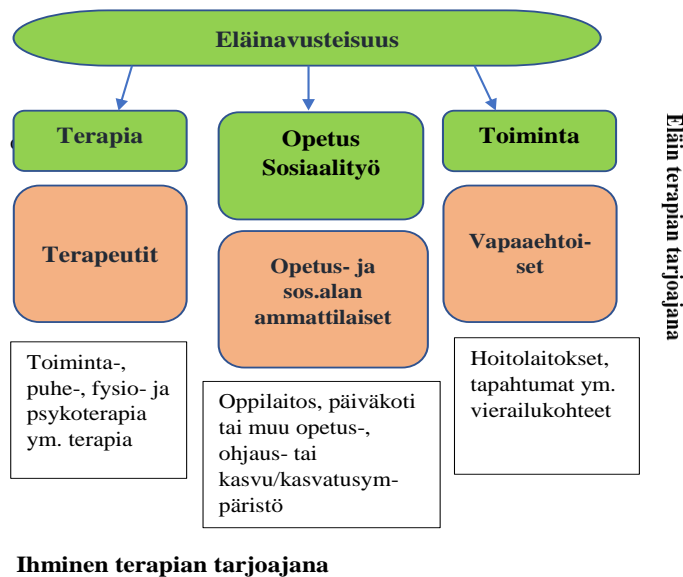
Eläinavusteisuus

Terapia

Opetus Sosiaalityö

Toiminta

Eläin terapian tarjoajana

Terapeutit

Opetus- ja sos.alan ammattilaiset

Vapaaehtoiset

Toiminta-, puhe-, fysio- ja psykoterapia ym. terapia

Oppilaitos, päiväkoti tai muu opetus-, ohjaus- tai kasvu/kasvatusympäristö

Hoitolaitokset, tapahtumat ym. vierailukohteet

Ihminen terapian tarjoajana